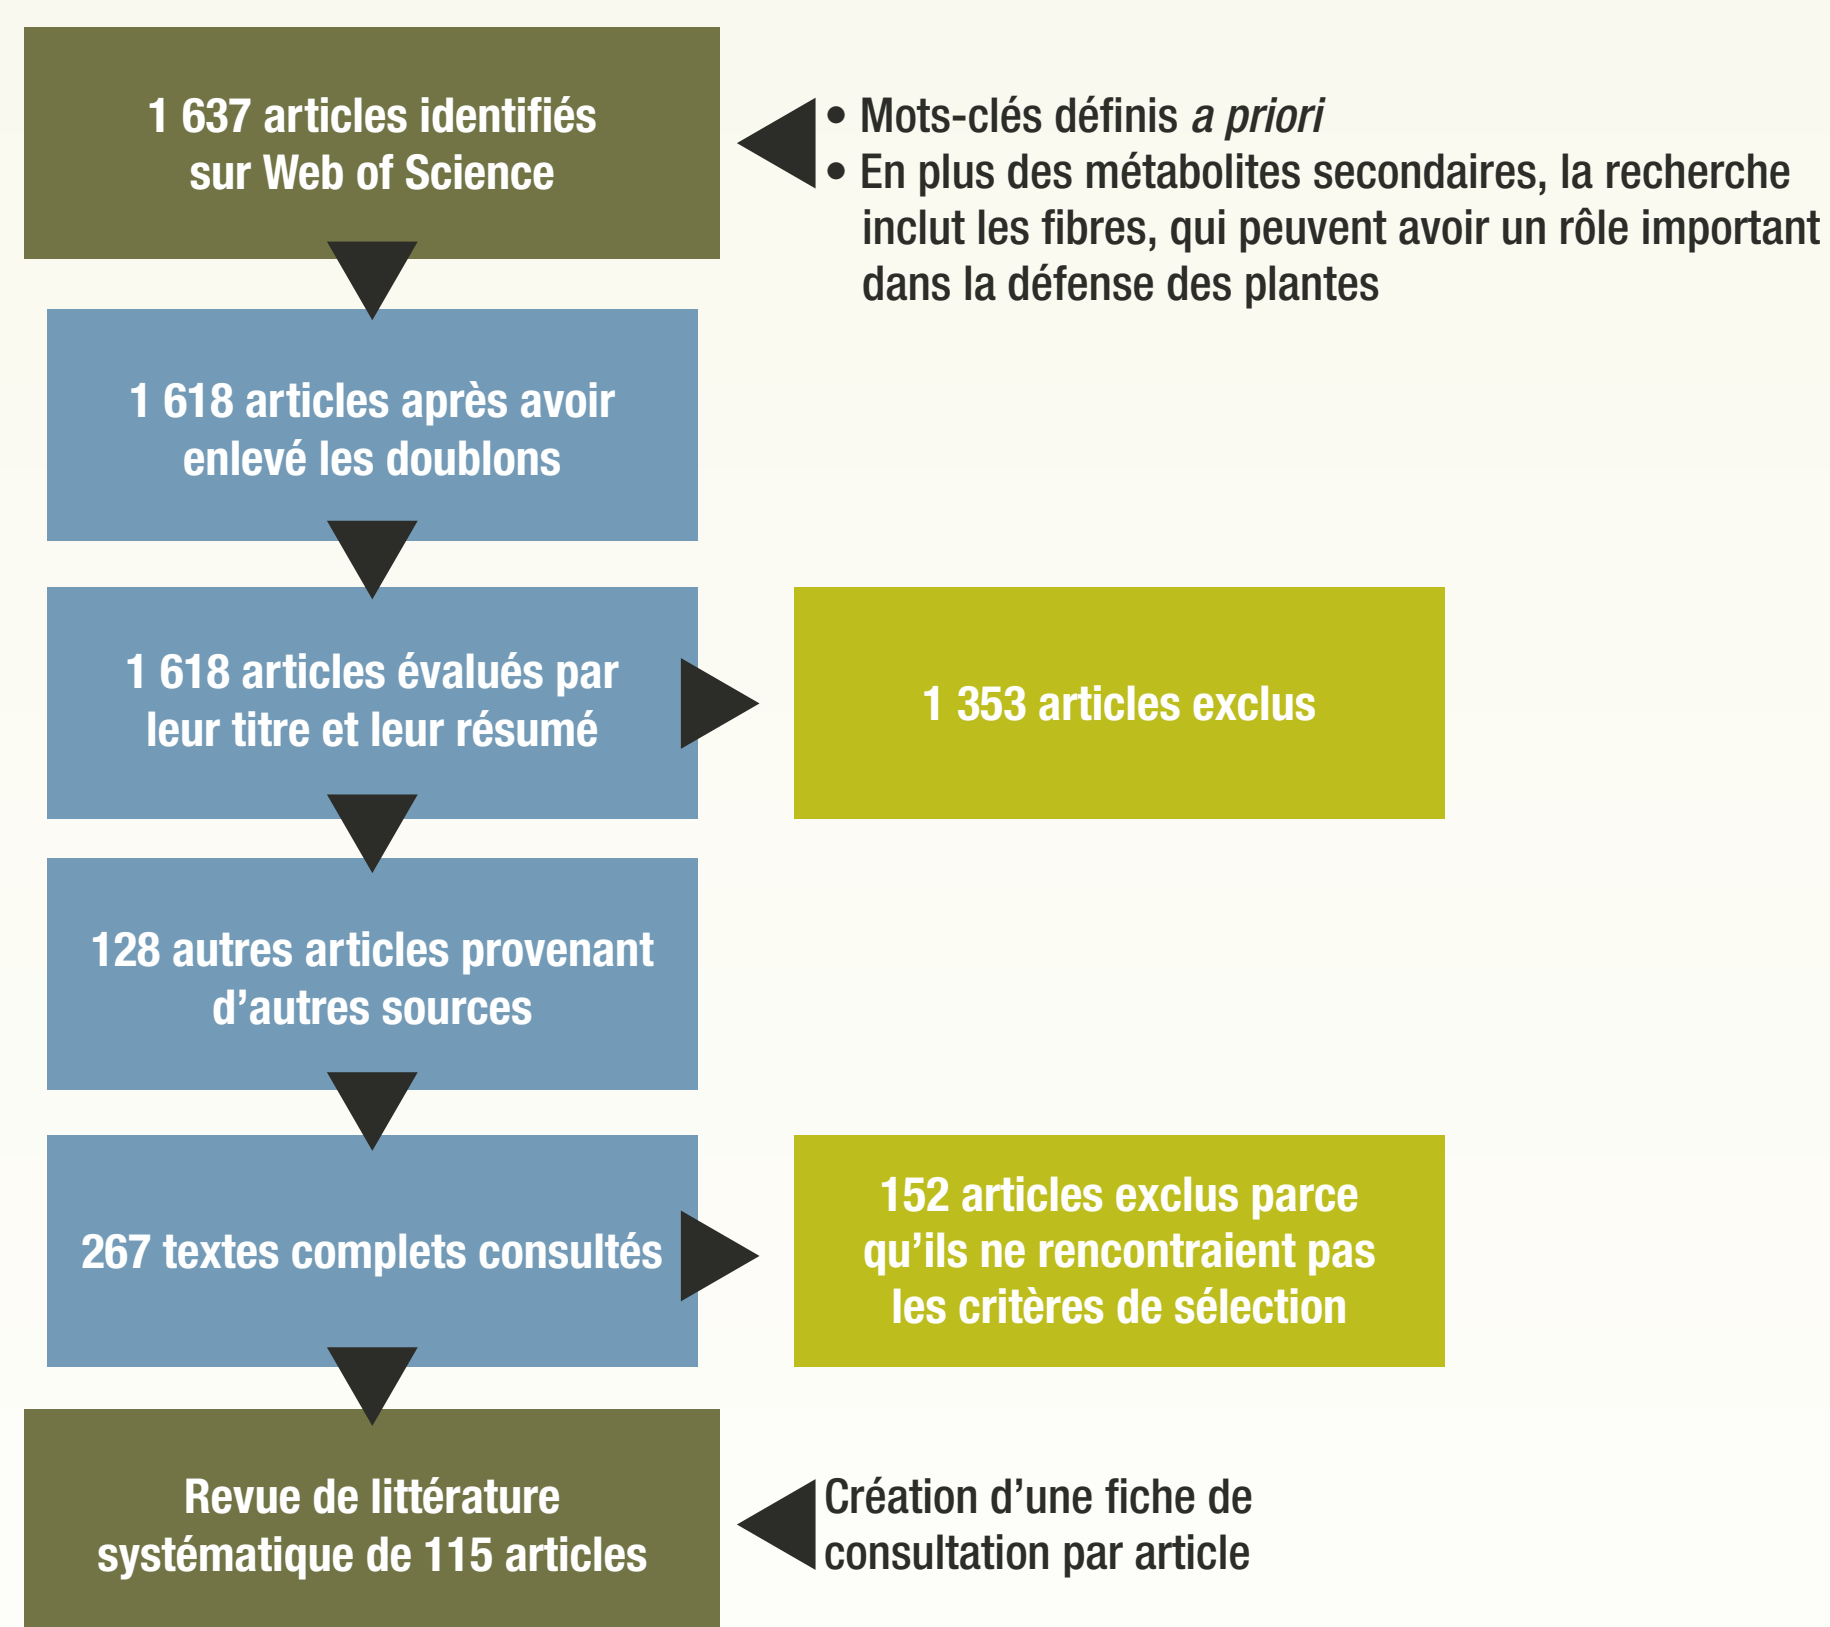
1 637 articles identifiés sur Web of Science

• Mots-clés définis a priori
• En plus des métabolites secondaires, la recherche inclut les fibres, qui peuvent avoir un rôle important dans la défense des plantes

1 618 articles après avoir enlevé les doublons

1 618 articles évalués par leur titre et leur résumé

1 353 articles exclus

128 autres articles provenant d’autres sources

267 textes complets consultés

152 articles exclus parce qu’ils ne rencontraient pas les critères de sélection

Revue de littérature systématique de 115 articles

Création d’une fiche de consultation par article